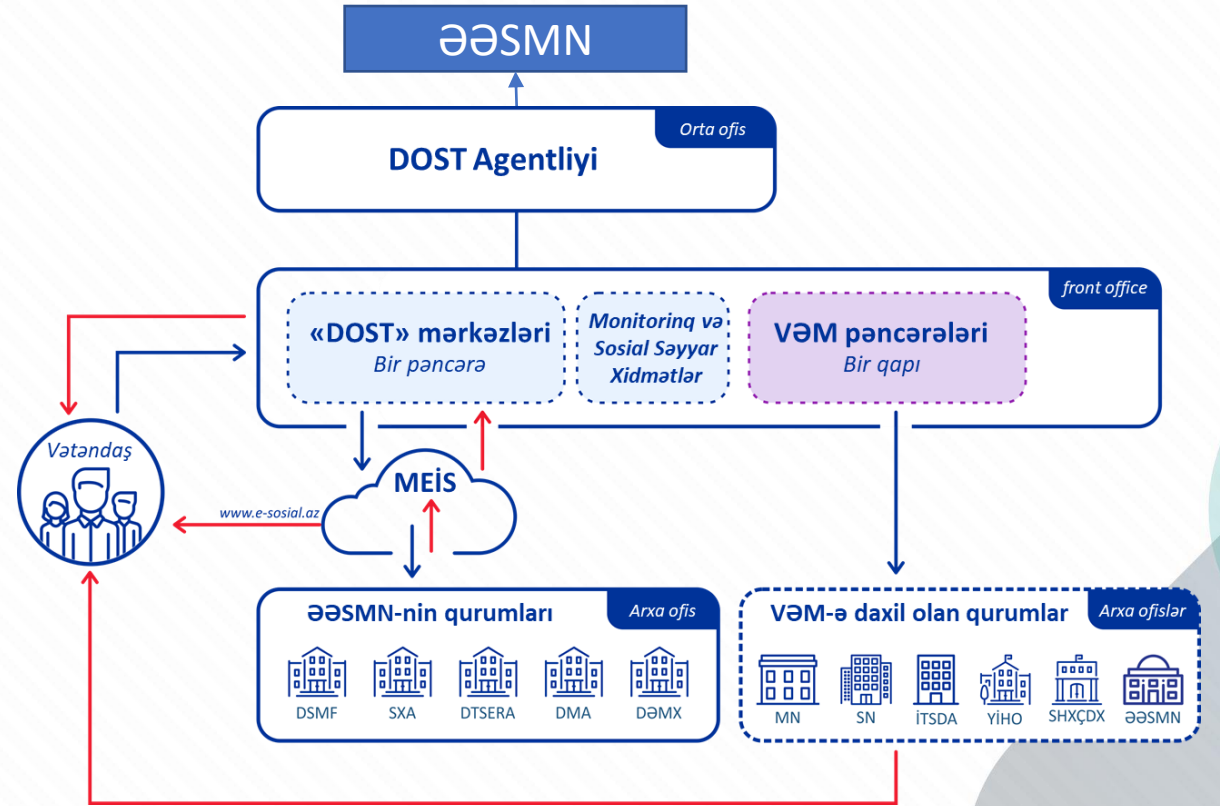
ƏƏSMN

Orta ofis

DOST Agentliyi

front office

«DOST» mərkəzləri
Bir pəncərə

Monitorinq və Sosial Səyyar Xidmətlər

VƏM pəncərələri
Bir qapı

Vətəndaş

www.e-sosial.az

MEİS

ƏƏSMN-nin qurumları

Arxa ofis

DSMF SXA DTSERA DMA DƏMX

VƏM-ə daxil olan qurumlar

Arxa ofislər

MN SN İTSDA YİHO SHXÇDX ƏƏSMN